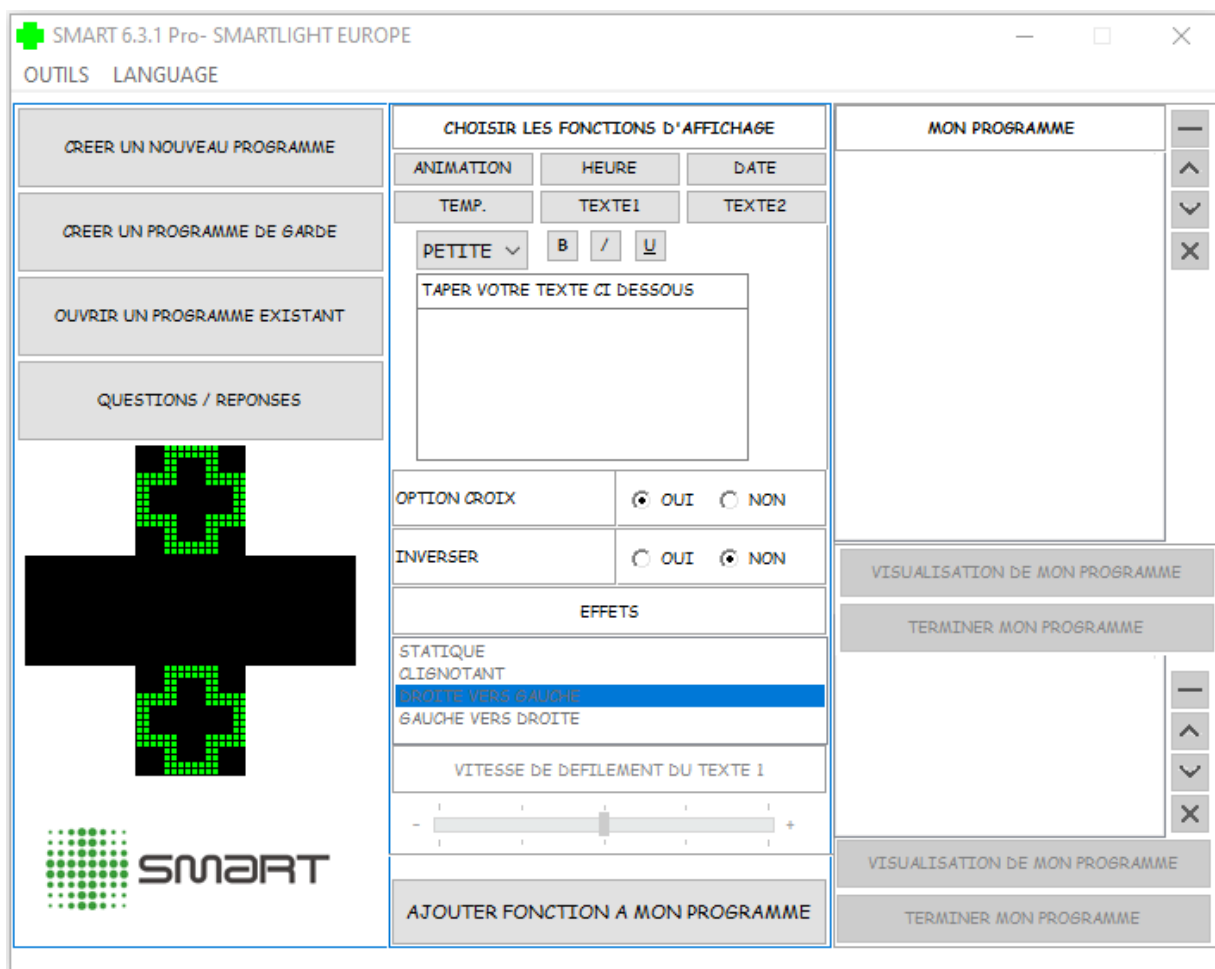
SMART 6.3.1 Pro- SMARTLIGHT EUROPE

OUTILS LANGUAGE

CREER UN NOUVEAU PROGRAMME

CREER UN PROGRAMME DE GARDE

OUVRIR UN PROGRAMME EXISTANT

QUESTIONS / REPONSES

SMART

CHOISIR LES FONCTIONS D'AFFICHAGE

ANIMATION HEURE DATE

TEMP. TEXTE1 TEXTE2

PETITE B I U

TAPER VOTRE TEXTE CI DESSOUS

OPTION CROIX OUI NON

INVERSER OUI NON

EFFETS

STATIQUE
CLIGNOTANT
DROITE VERS GAUCHE
GAUCHE VERS DROITE

VITESSE DE DEFILEMENT DU TEXTE 1

- +

AJOUTER FONCTION A MON PROGRAMME

MON PROGRAMME

VISUALISATION DE MON PROGRAMME

TERMINER MON PROGRAMME

VISUALISATION DE MON PROGRAMME

TERMINER MON PROGRAMME